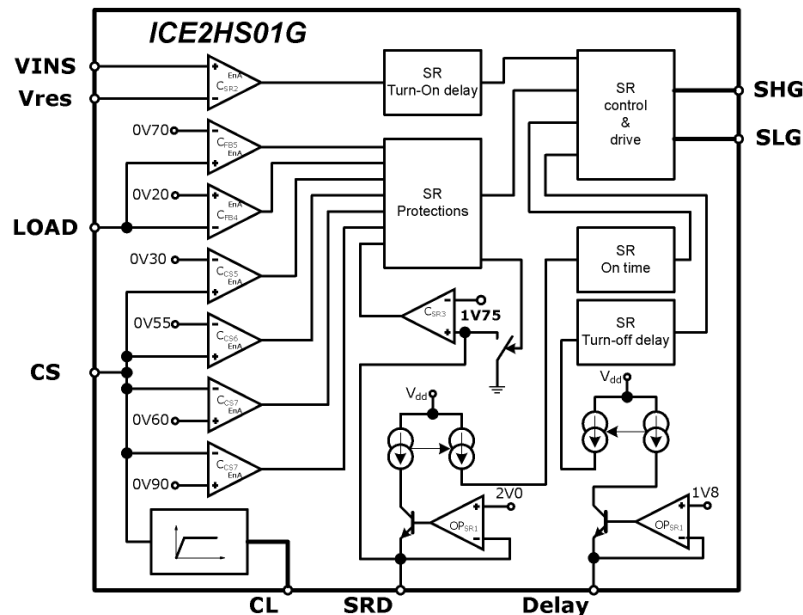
ICE2HS01G

VINS
Vres
LOAD
CS

EnA
$C_{SR2}$
0V70
$C_{FB5}$
EnA
0V20
EnA
$C_{FB4}$
0V30
$C_{CS5}$
EnA
0V55
$C_{CS6}$
EnA
$C_{CS7}$
EnA
0V60
0V90
$C_{CS7}$
EnA

SR
Turn-On delay

SR
Protections

SR
control
&
drive

SHG
SLG

SR
On time

SR
Turn-off delay

$C_{SR3}$
1V75

$V_{dd}$
$V_{dd}$
2V0
$OP_{SR1}$
1V8
$OP_{SR1}$

CL
SRD
Delay